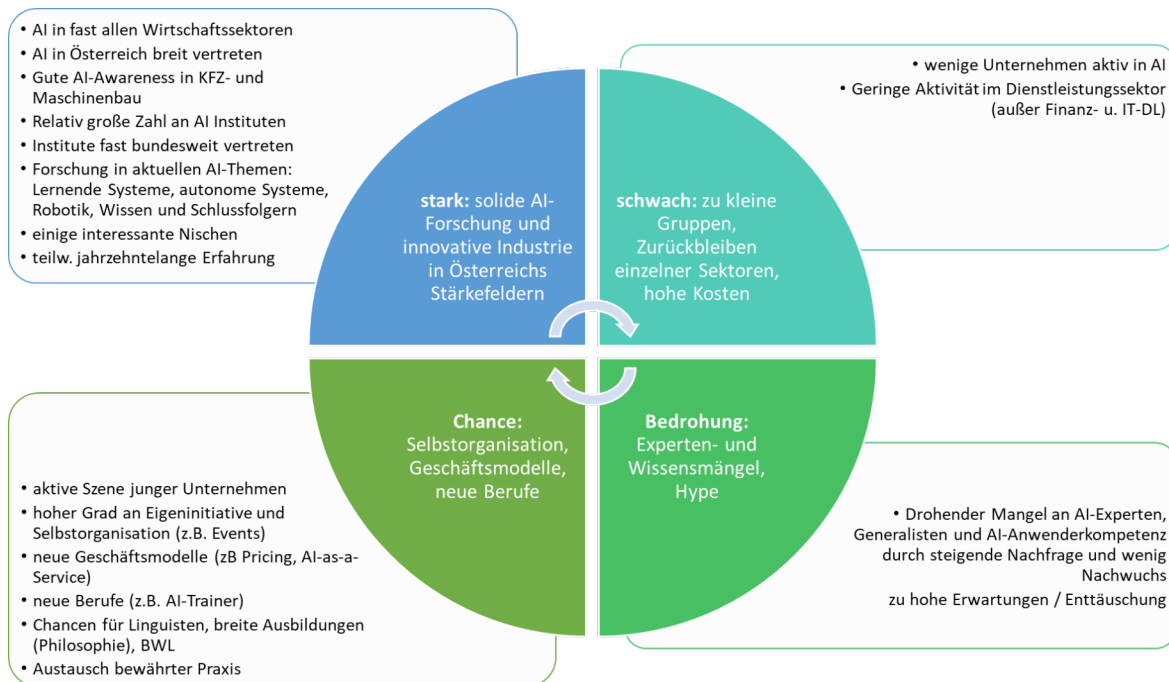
• AI in fast allen Wirtschaftssektoren
• AI in Österreich breit vertreten
• Gute AI-Awareness in KFZ- und Maschinenbau
• Relativ große Zahl an AI Instituten
• Institute fast bundesweit vertreten
• Forschung in aktuellen AI-Themen: Lernende Systeme, autonome Systeme, Robotik, Wissen und Schlussfolgern
• einige interessante Nischen
• teilw. jahrzehntelange Erfahrung

• wenige Unternehmen aktiv in AI
• Geringe Aktivität im Dienstleistungssektor (außer Finanz- u. IT-DL)

**stark:** solide AI-Forschung und innovative Industrie in Österreichs Stärkefeldern

**schwach:** zu kleine Gruppen, Zurückbleiben einzelner Sektoren, hohe Kosten

**Chance:** Selbstorganisation, Geschäftsmodelle, neue Berufe

**Bedrohung:** Experten- und Wissensmängel, Hype

• aktive Szene junger Unternehmen
• hoher Grad an Eigeninitiative und Selbstorganisation (z.B. Events)
• neue Geschäftsmodelle (zB Pricing, AI-as-a-Service)
• neue Berufe (z.B. AI-Trainer)
• Chancen für Linguisten, breite Ausbildungen (Philosophie), BWL
• Austausch bewährter Praxis

• Drohender Mangel an AI-Experten, Generalisten und AI-Anwenderkompetenz durch steigende Nachfrage und wenig Nachwuchs
zu hohe Erwartungen / Enttäuschung